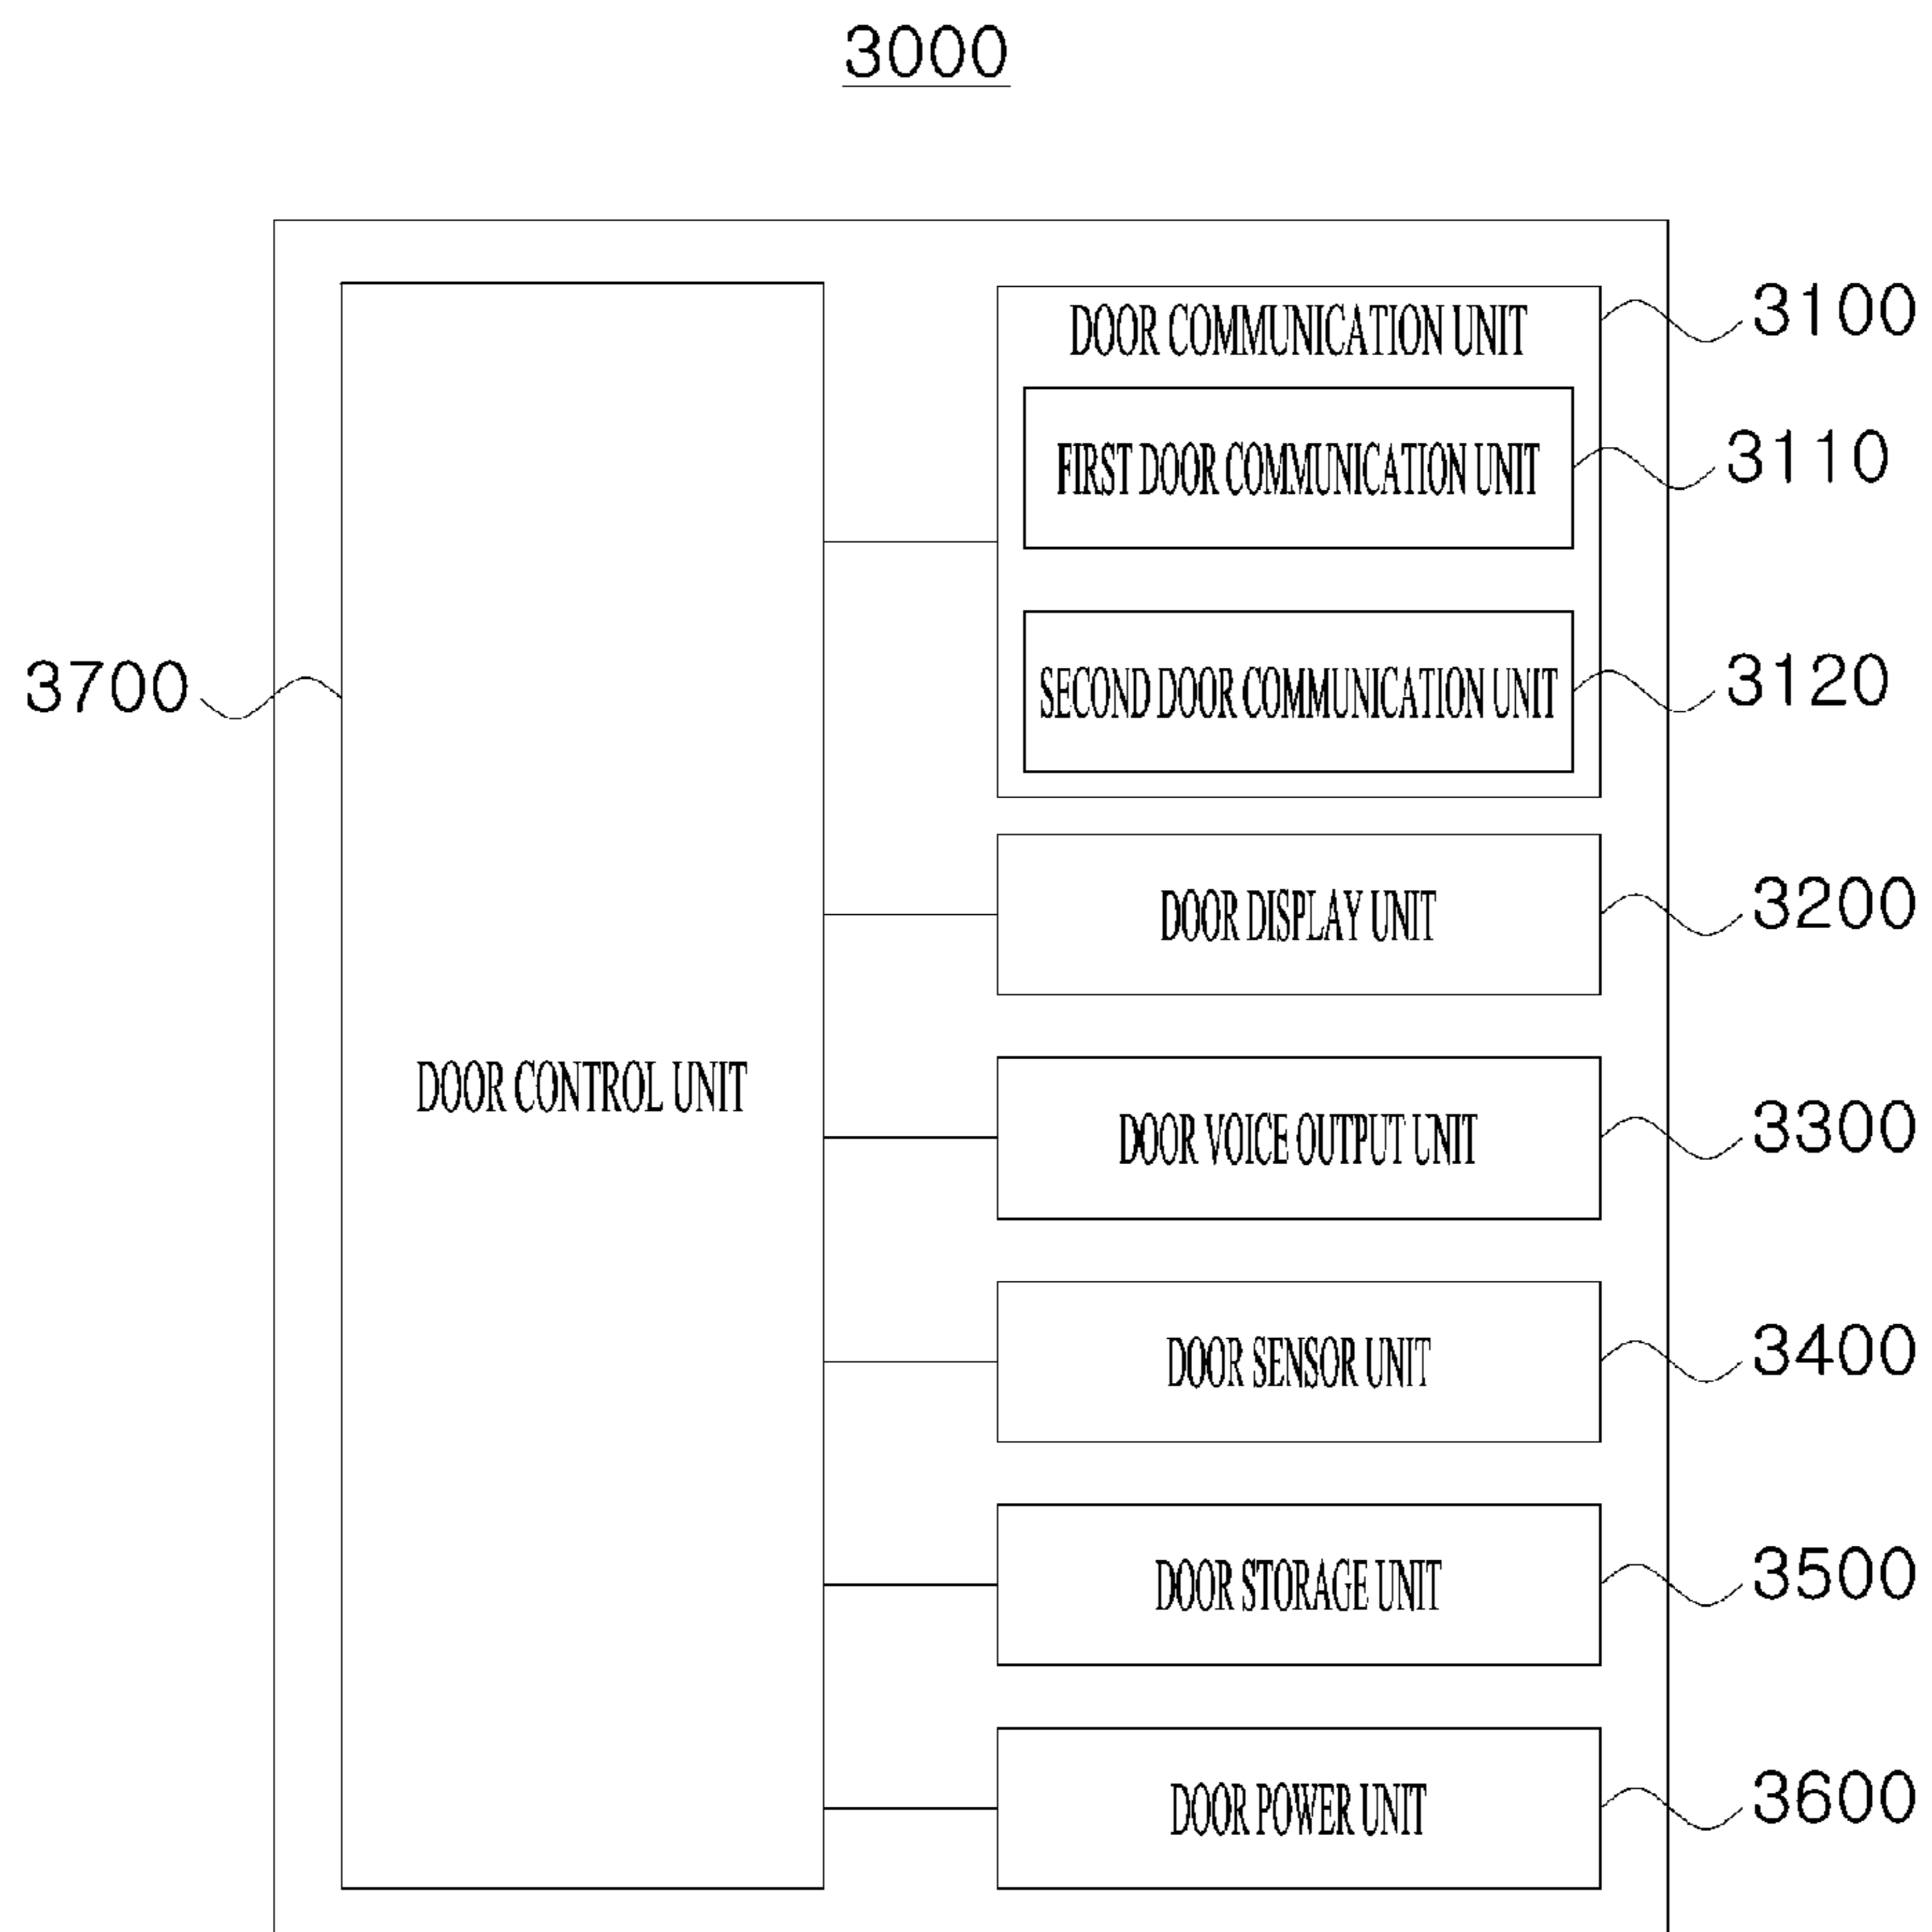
3000

DOOR COMMUNICATION UNIT
3100

FIRST DOOR COMMUNICATION UNIT
3110

3700

SECOND DOOR COMMUNICATION UNIT
3120

DOOR DISPLAY UNIT
3200

DOOR CONTROL UNIT

DOOR VOICE OUTPUT UNIT
3300

DOOR SENSOR UNIT
3400

DOOR STORAGE UNIT
3500

DOOR POWER UNIT
3600